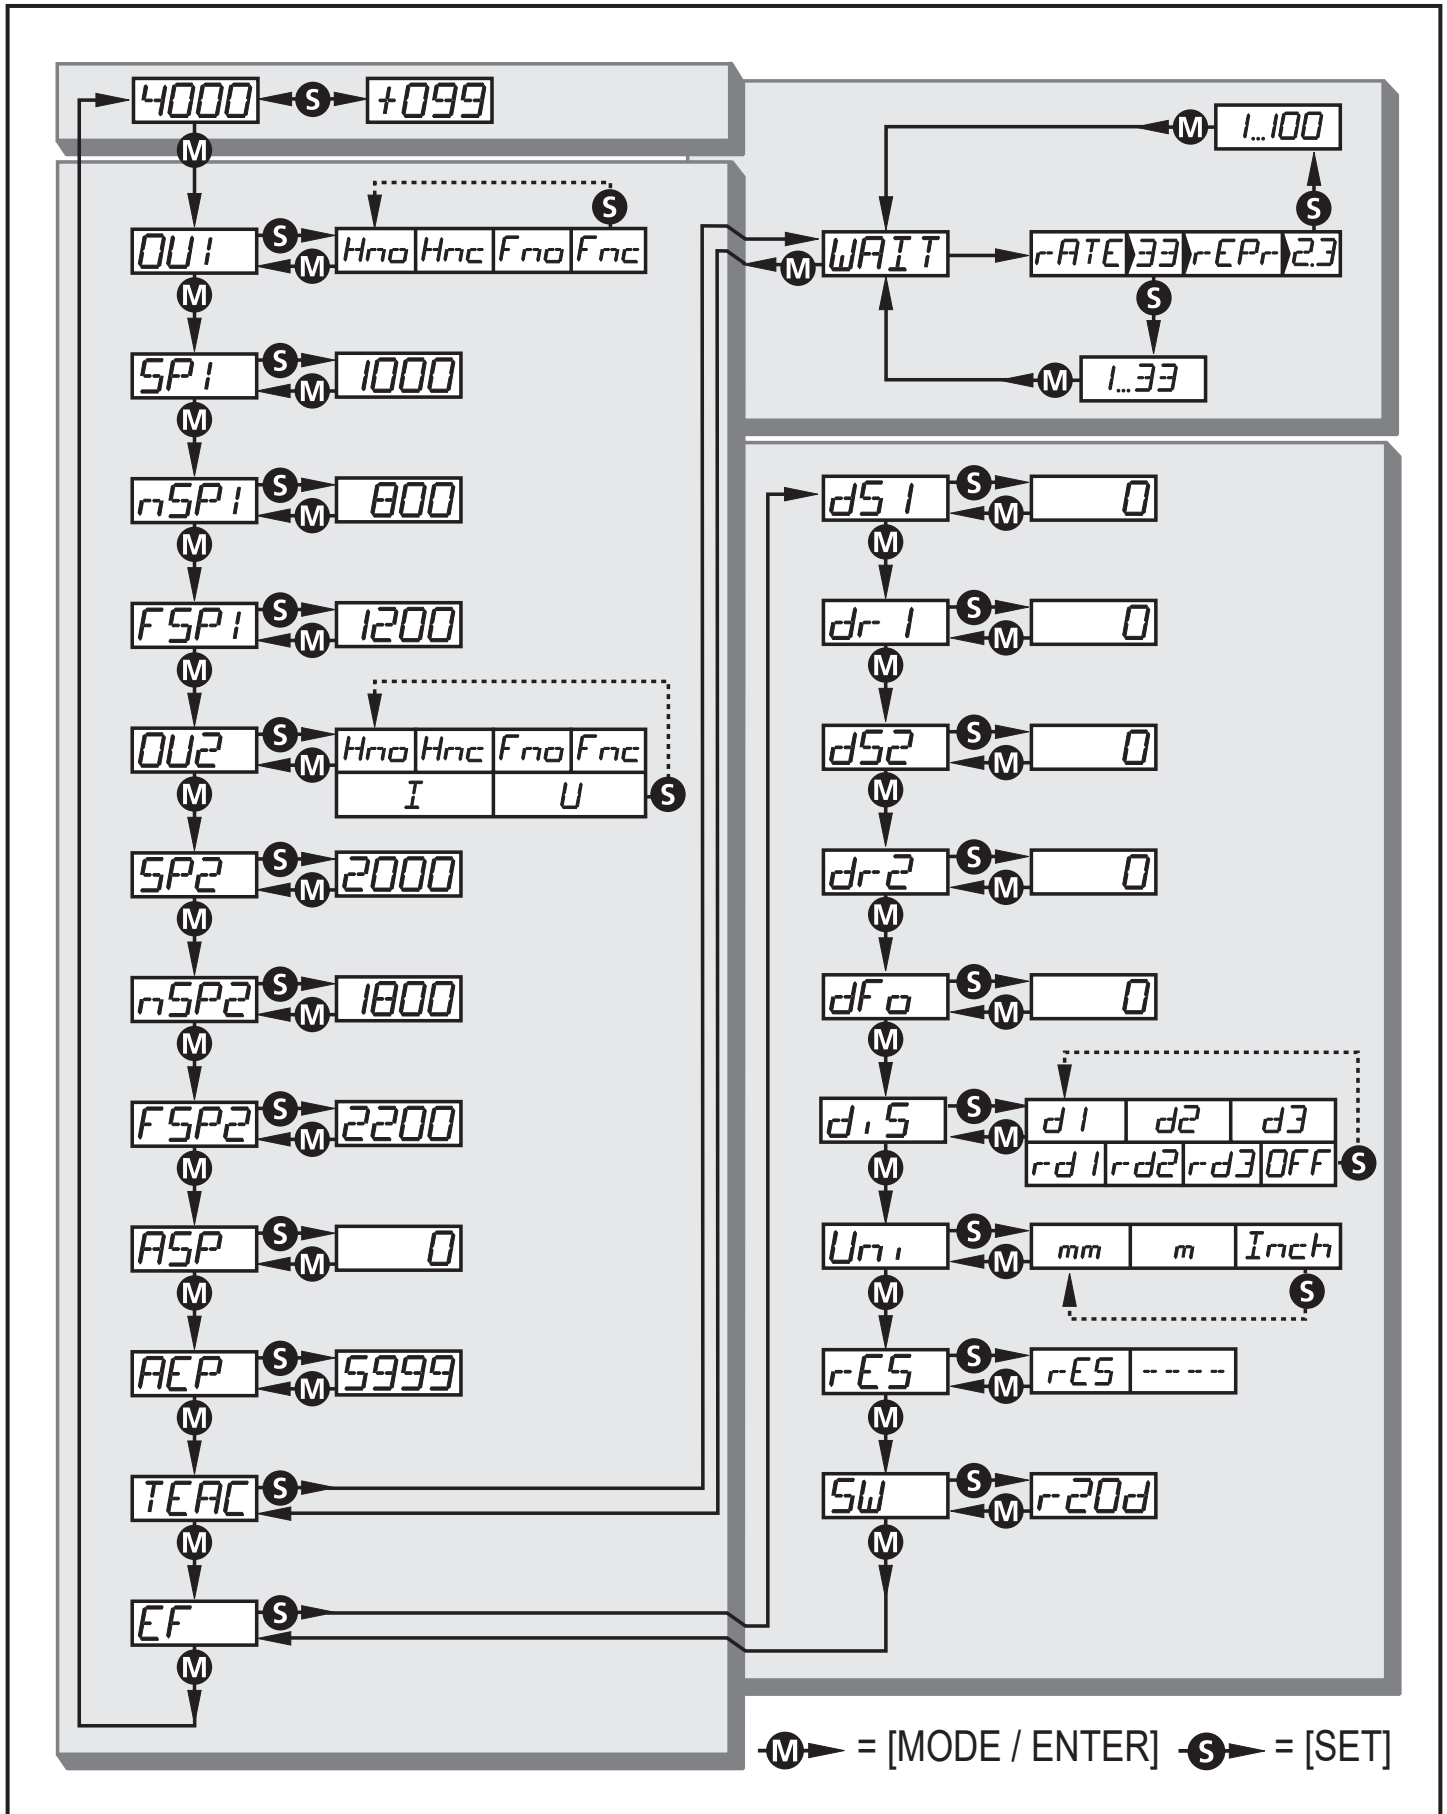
4000 S +099
M
OU1 S M Hno Hnc Fno Fnc S
M
SP1 S M 1000
M
nSP1 S M 800
M
FSP1 S M 1200
M
OU2 S M Hno Hnc Fno Fnc I U S
M
SP2 S M 2000
M
nSP2 S M 1800
M
FSP2 S M 2200
M
ASP S M 0
M
AEP S M 5999
M
TEAC S
M
EF S
M

M 1...100
S
WAIT M rATE 33 rEPr 2.3
S
M 1...33

dS1 S M 0
M
dr1 S M 0
M
dS2 S M 0
M
dr2 S M 0
M
dFo S M 0
M
diS S M d1 d2 d3 rd1 rd2 rd3 OFF S
M
Uni S M mm m Inch S
M
rES S M rES ----
M
SW S M r20d
M

M = [MODE / ENTER] S = [SET]